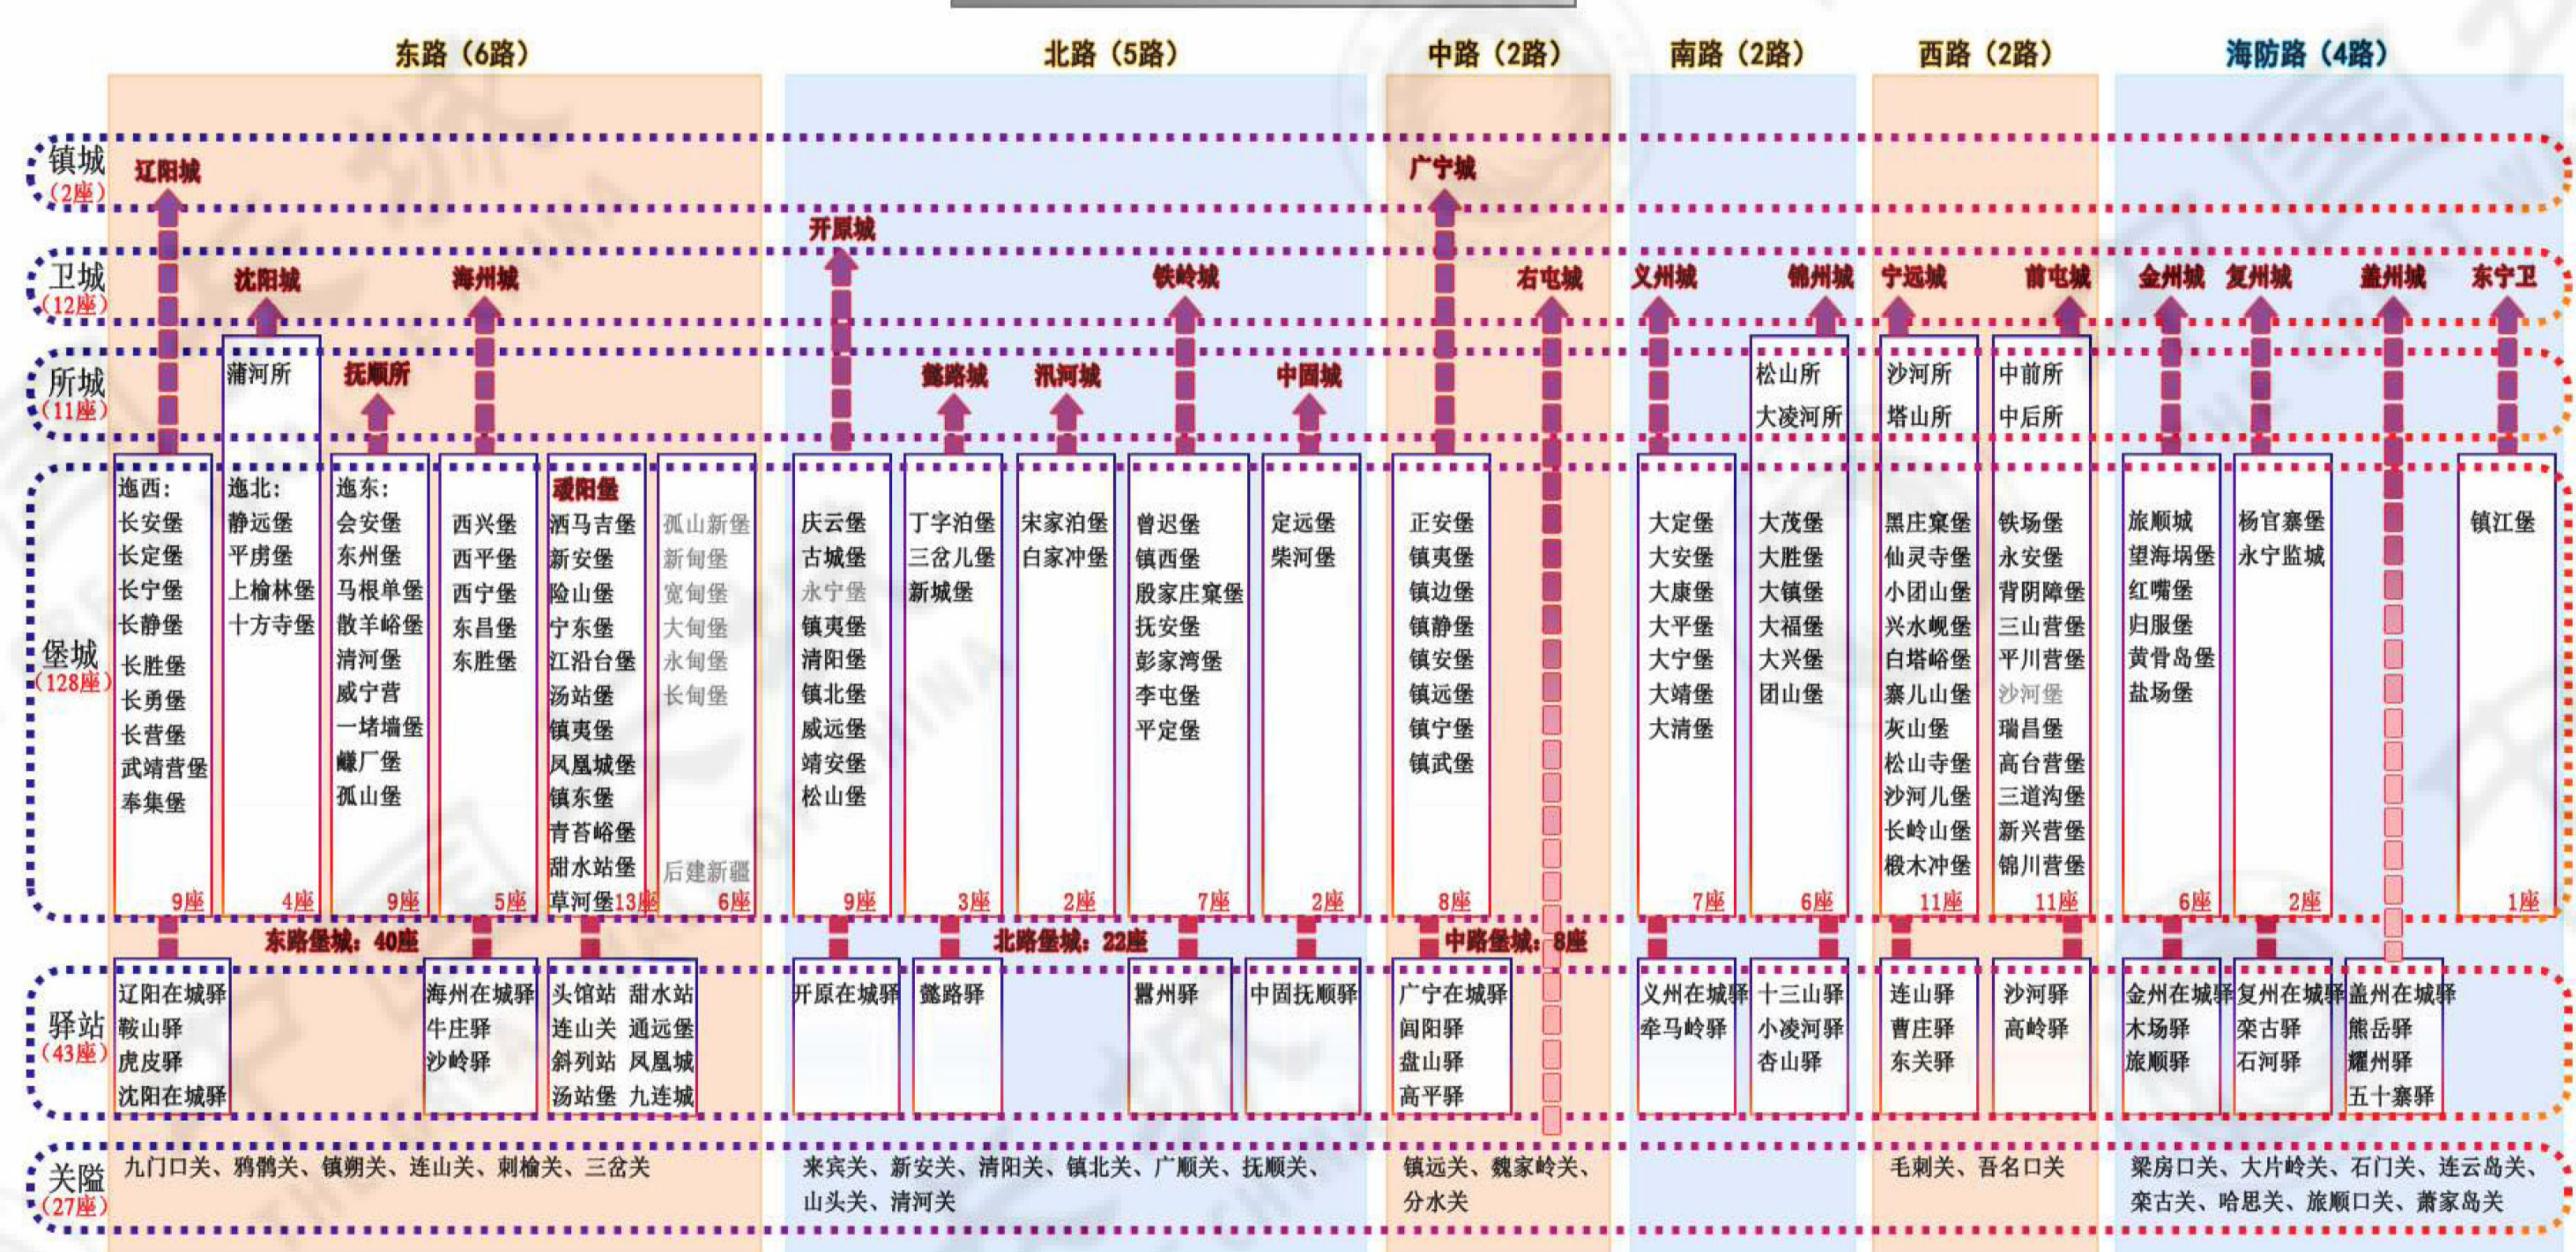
东路（6路） 北路（5路） 中路（2路） 南路（2路） 西路（2路） 海防路（4路）

镇城（2座）
辽阳城 广宁城

卫城（12座）
沈阳城 海州城 开原城 铁岭城 右屯城 义州城 锦州城 宁远城 前屯城 金州城 复州城 盖州城 东宁卫

所城（11座）
蒲河所 抚顺所 懿路城 汎河城 中固城 松山所 大凌河所 沙河所 塔山所 中前所 中后所

堡城（128座）
迤西：长安堡 长定堡 长宁堡 长静堡 长胜堡 长勇堡 长营堡 武靖营堡 奉集堡 9座
迤北：静远堡 平虏堡 上榆林堡 十方寺堡 4座
迤东：会安堡 东州堡 马根单堡 散羊峪堡 清河堡 威宁营 一堵墙堡 瞺厂堡 孤山堡 9座
西兴堡 西平堡 西宁堡 东昌堡 东胜堡 5座
叆阳堡 酒马吉堡 新安堡 险山堡 宁东堡 江沿台堡 汤站堡 镇夷堡 凤凰城堡 镇东堡 青苔峪堡 甜水站堡 草河堡 13座
孤山新堡 新甸堡 宽甸堡 大甸堡 永甸堡 长甸堡 后建新疆 6座
庆云堡 古城堡 永宁堡 镇夷堡 清阳堡 镇北堡 威远堡 靖安堡 松山堡 9座
丁字泊堡 三岔儿堡 新城堡 3座
宋家泊堡 白家冲堡 2座
曾迟堡 镇西堡 殷家庄窠堡 抚安堡 彭家湾堡 李屯堡 平定堡 7座
定远堡 柴河堡 2座
正安堡 镇夷堡 镇边堡 镇静堡 镇安堡 镇远堡 镇宁堡 镇武堡 8座
大定堡 大安堡 大康堡 大平堡 大宁堡 大靖堡 大清堡 7座
大茂堡 大胜堡 大镇堡 大福堡 大兴堡 团山堡 6座
黑庄窠堡 仙灵寺堡 小团山堡 兴水岘堡 白塔峪堡 寨儿山堡 灰山堡 松山寺堡 沙河儿堡 长岭山堡 椴木冲堡 11座
铁场堡 永安堡 背阴障堡 三山营堡 平川营堡 沙河堡 瑞昌堡 高台营堡 三道沟堡 新兴营堡 锦川营堡 11座
旅顺城 望海埚堡 红嘴堡 归服堡 黄骨岛堡 盐场堡 6座
杨官寨堡 永宁监城 2座
镇江堡 1座

东路堡城：40座 北路堡城：22座 中路堡城：8座

驿站（43座）
辽阳在城驿 鞍山驿 虎皮驿 沈阳在城驿
海州在城驿 牛庄驿 沙岭驿
头馆站 甜水站 连山关 通远堡 斜列站 凤凰城 汤站堡 九连城
开原在城驿 懿路驿 嚚州驿 中固抚顺驿
广宁在城驿 闾阳驿 盘山驿 高平驿
义州在城驿 牵马岭驿 十三山驿 小凌河驿 杏山驿
连山驿 曹庄驿 东关驿 沙河驿 高岭驿
金州在城驿 木场驿 旅顺驿 复州在城驿 栾古驿 石河驿 盖州在城驿 熊岳驿 耀州驿 五十寨驿

关隘（27座）
九门口关、鸦鹘关、镇朔关、连山关、刺榆关、三岔关
来宾关、新安关、清阳关、镇北关、广顺关、抚顺关、山头关、清河关
镇远关、魏家岭关、分水关
毛刺关、吾名口关
梁房口关、大片岭关、石门关、连云岛关、栾古关、哈思关、旅顺口关、萧家岛关